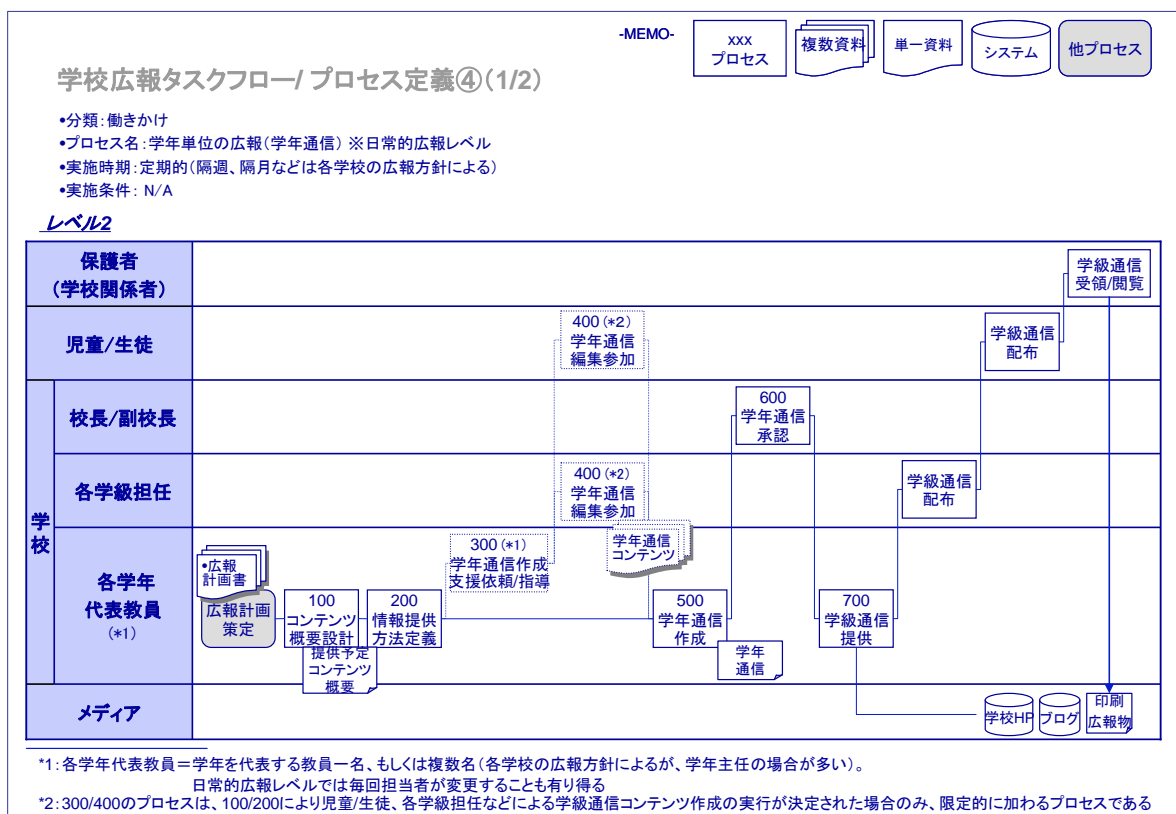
-MEMO-

XXX プロセス

複数資料

単一資料

システム

他プロセス

学校広報タスクフロー/ プロセス定義④（1/2）

•分類：働きかけ
•プロセス名：学年単位の広報（学年通信）※日常的広報レベル
•実施時期：定期的（隔週、隔月などは各学校の広報方針による）
•実施条件：N/A

レベル2

保護者（学校関係者）

学級通信 受領/閲覧

児童/生徒

400（*2） 学年通信 編集参加

学級通信 配布

学校

校長/副校長

600 学年通信 承認

各学級担任

400（*2） 学年通信 編集参加

学級通信 配布

各学年 代表教員 （*1）

•広報 計画書

広報計画 策定

100 コンテンツ 概要設計

提供予定 コンテンツ 概要

200 情報提供 方法定義

300（*1） 学年通信作成 支援依頼/指導

学年通信 コンテンツ

500 学年通信 作成

学年 通信

700 学級通信 提供

メディア

学校HP

ブログ

印刷 広報物

*1：各学年代表教員＝学年を代表する教員一名、もしくは複数名（各学校の広報方針によるが、学年主任の場合が多い）。
日常的広報レベルでは毎回担当者が変更することも有り得る
*2：300/400のプロセスは、100/200により児童/生徒、各学級担任などによる学級通信コンテンツ作成の実行が決定された場合のみ、限定的に加わるプロセスである